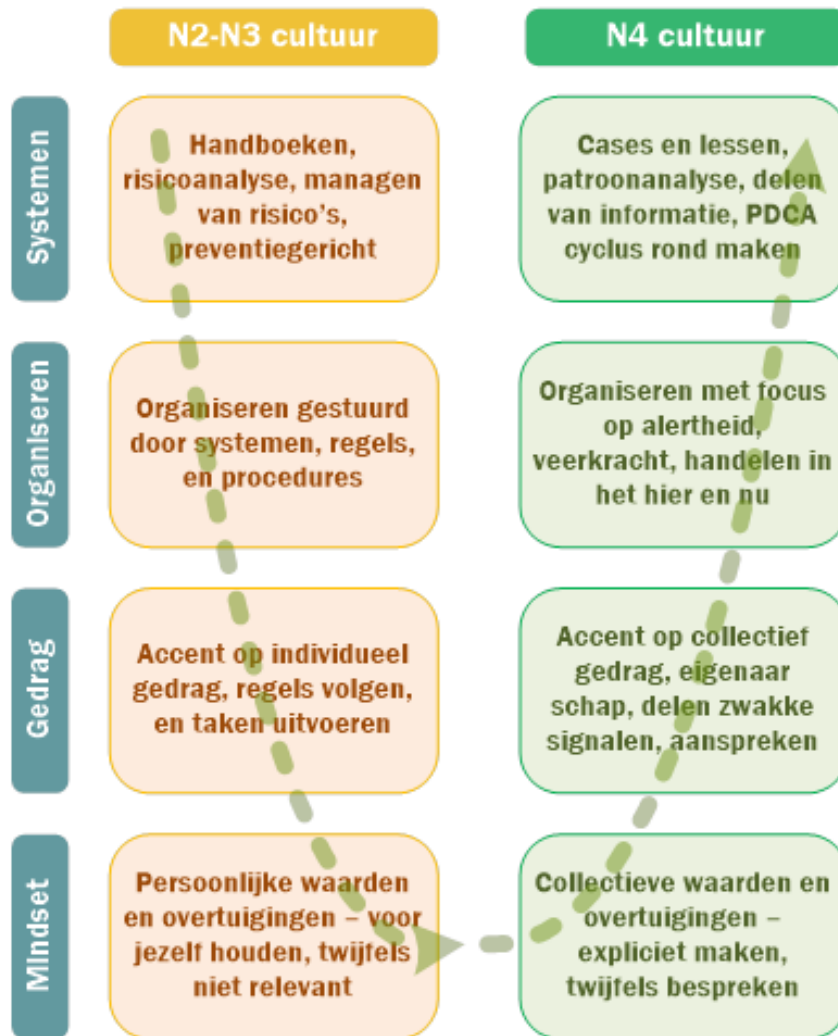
N2-N3 cultuur

N4 cultuur

Systemen

Handboeken, risicoanalyse, managen van risico's, preventiegericht

Cases en lessen, patroonanalyse, delen van informatie, PDCA cyclus rond maken

Organiseren

Organiseren gestuurd door systemen, regels, en procedures

Organiseren met focus op alertheid, veerkracht, handelen in het hier en nu

Gedrag

Accent op individueel gedrag, regels volgen, en taken uitvoeren

Accent op collectief gedrag, eigenaar schap, delen zwakke signalen, aanspreken

Mindset

Persoonlijke waarden en overtuigingen – voor jezelf houden, twijfels niet relevant

Collectieve waarden en overtuigingen – expliciet maken, twijfels bespreken